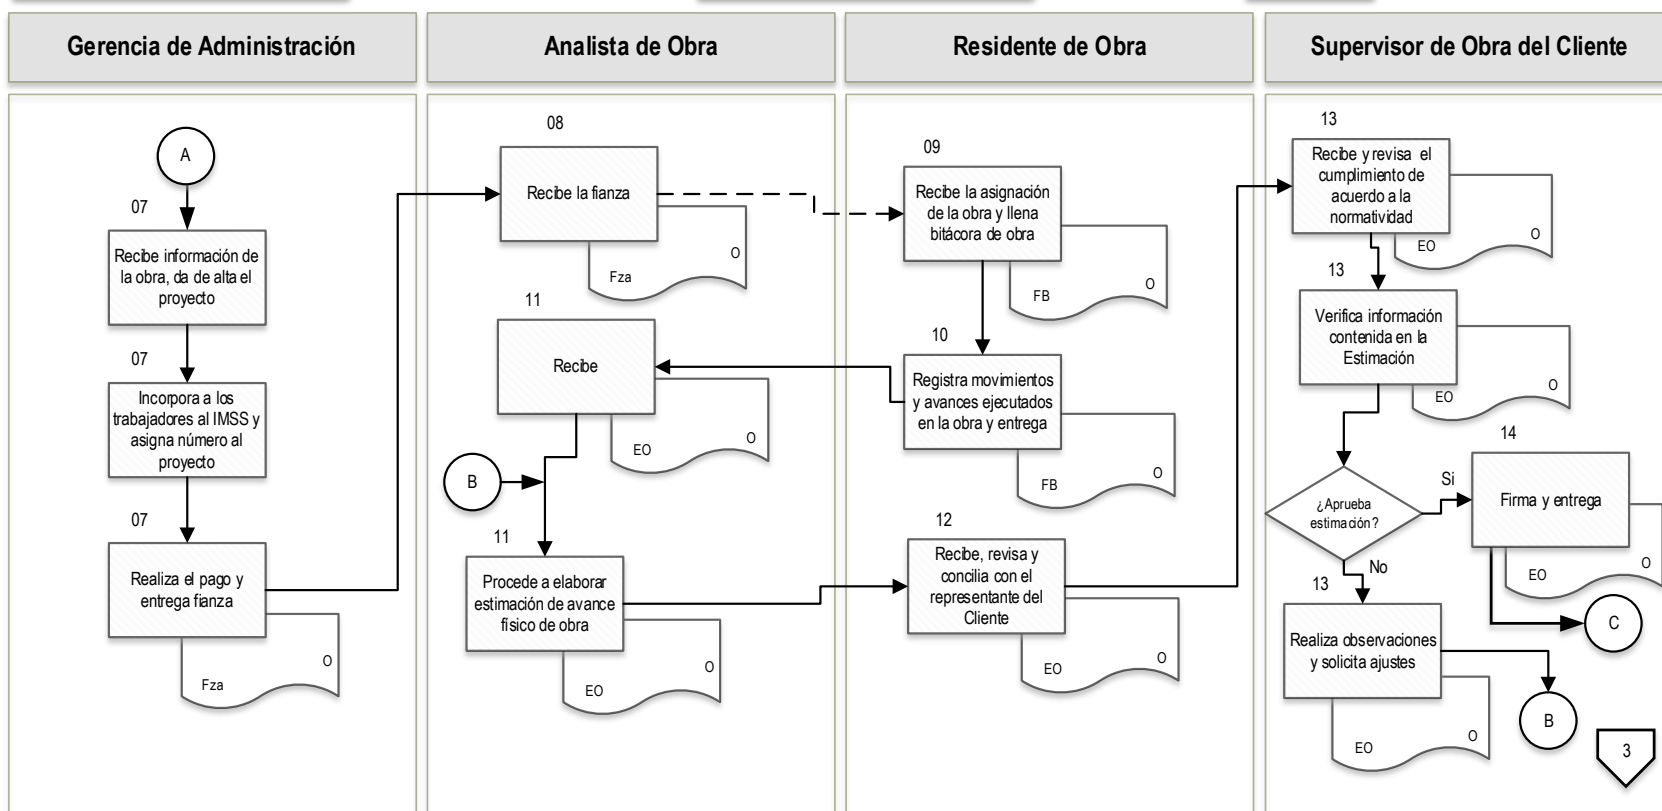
Gerencia de Administración

A

07

Recibe información de la obra, da de alta el proyecto

07

Incorpora a los trabajadores al IMSS y asigna número al proyecto

07

Realiza el pago y entrega fianza

O

Fza

Analista de Obra

08

Recibe la fianza

O

Fza

11

Recibe

EO

O

B

11

Procede a elaborar estimación de avance físico de obra

O

EO

Residente de Obra

09

Recibe la asignación de la obra y llena bitácora de obra

FB

O

10

Registra movimientos y avances ejecutados en la obra y entrega

FB

O

12

Recibe, revisa y concilia con el representante del Cliente

EO

O

Supervisor de Obra del Cliente

13

Recibe y revisa el cumplimiento de acuerdo a la normatividad

EO

O

13

Verifica información contenida en la Estimación

EO

O

¿Aprueba estimación?

Si

14

Firma y entrega

EO

O

No

13

Realiza observaciones y solicita ajustes

EO

O

C

B

3